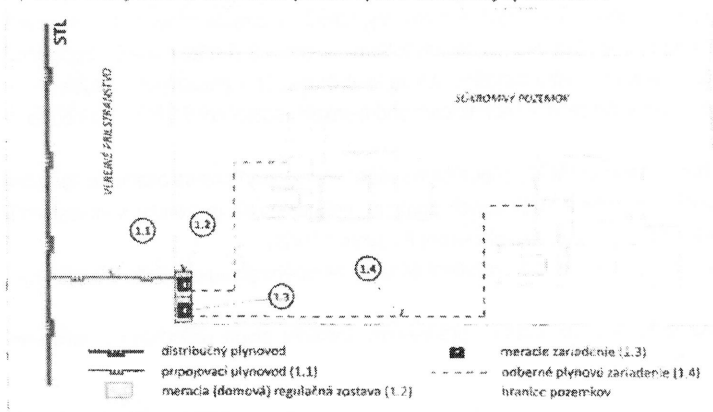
STL

VEREJNÉ PRIESTRANSTVO

SÚKROMNÝ POZEMOK

1.1

1.2

1.4

1.3

distribučný plynovod
prípojovací plynovod (1.1)
meracia (domová) regulačná zostava (1.2)
meracie zariadenie (1.3)
odberné plynové zariadenie (1.4)
hranice pozemkov